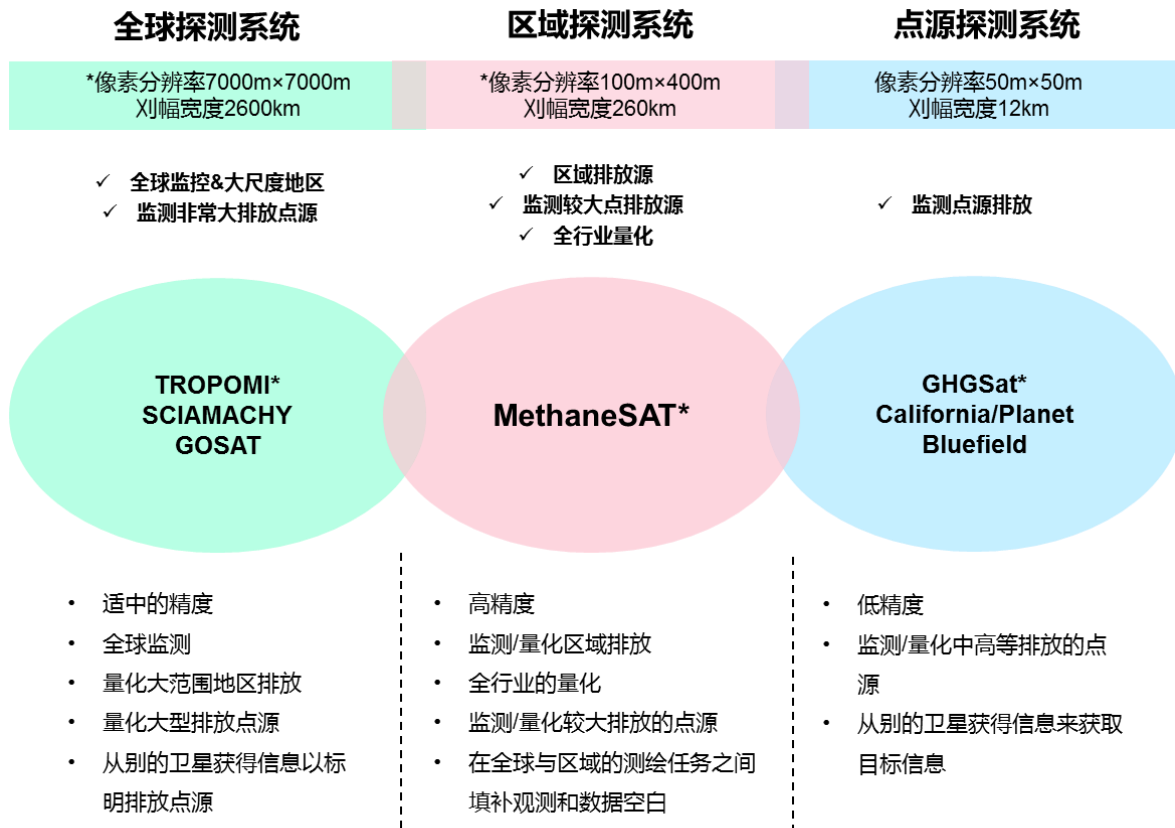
全球探测系统

*像素分辨率7000m×7000m
刈幅宽度2600km

✓ 全球监控&大尺度地区
✓ 监测非常大排放点源

TROPOMI*
SCIAMACHY
GOSAT

• 适中的精度
• 全球监测
• 量化大范围地区排放
• 量化大型排放点源
• 从别的卫星获得信息以标明排放点源

区域探测系统

*像素分辨率100m×400m
刈幅宽度260km

✓ 区域排放源
✓ 监测较大点排放源
✓ 全行业量化

MethaneSAT*

• 高精度
• 监测/量化区域排放
• 全行业的量化
• 监测/量化较大排放的点源
• 在全球与区域的测绘任务之间填补观测和数据空白

点源探测系统

像素分辨率50m×50m
刈幅宽度12km

✓ 监测点源排放

GHGSat*
California/Planet
Bluefield

• 低精度
• 监测/量化中高等排放的点源
• 从别的卫星获得信息来获取目标信息